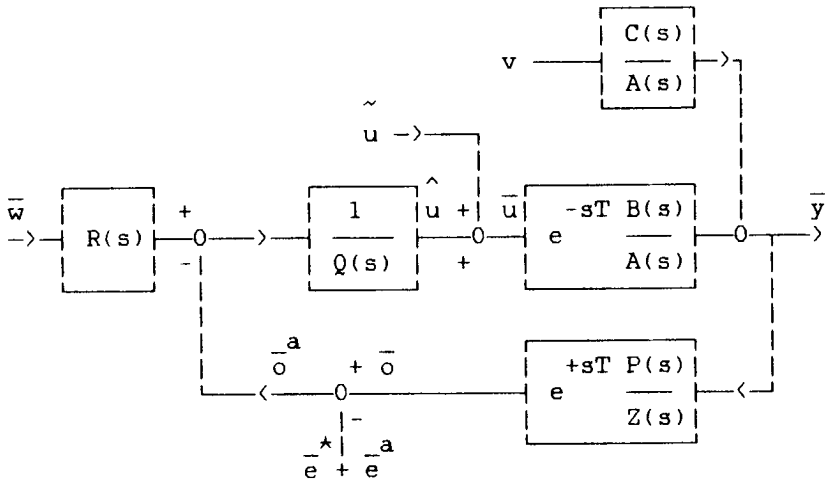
v

$\frac{C(s)}{A(s)}$

$\tilde{u}$

$\bar{w}$

$R(s)$

+

-

$\frac{1}{Q(s)}$

$\hat{u}$

+

+

$\bar{u}$

$e^{-sT}\frac{B(s)}{A(s)}$

$\bar{y}$

$\bar{o}^a$

+

$\bar{o}$

$e^{+sT}\frac{P(s)}{Z(s)}$

-

$\bar{e}^* + \bar{e}^a$